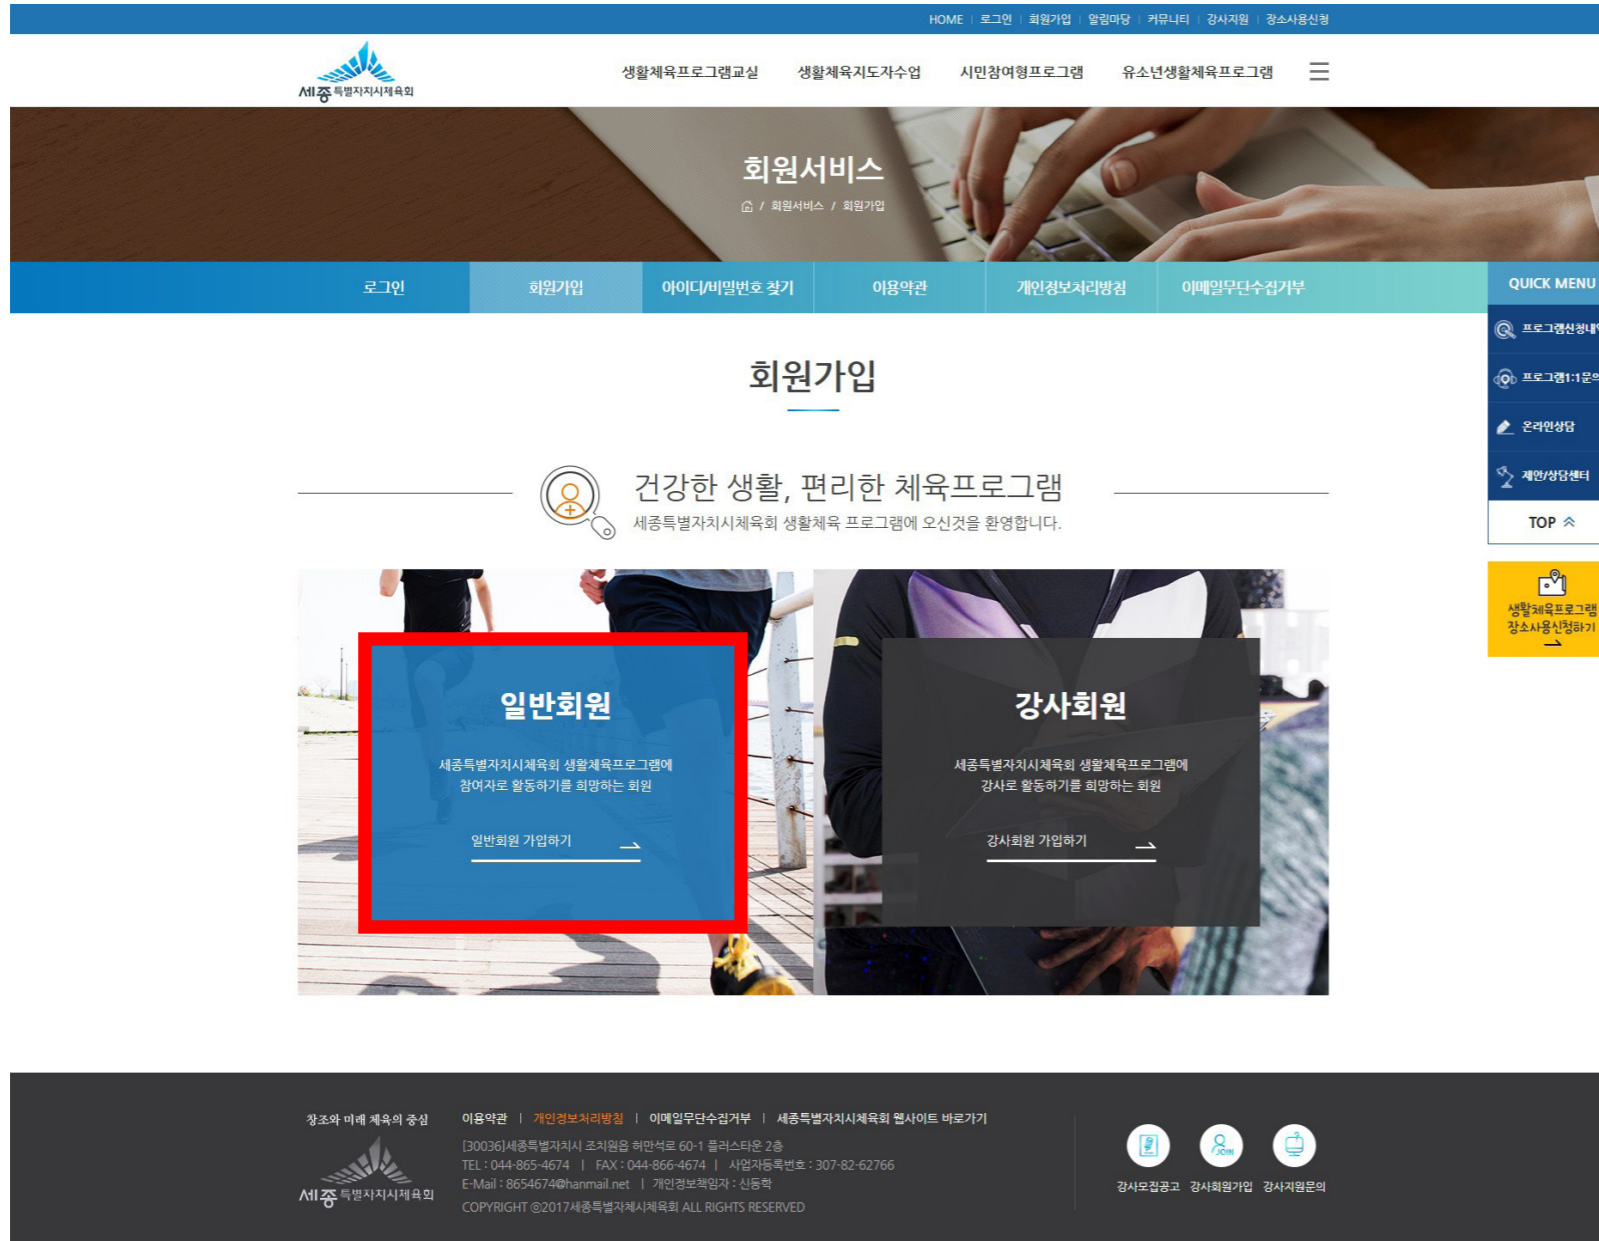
HOME | 로그인 | 회원가입 | 알림마당 | 커뮤니티 | 강사지원 | 장소사용신청

세종특별자치시체육회

생활체육프로그램교실 생활체육지도자수업 시민참여형프로그램 유소년생활체육프로그램

회원서비스

/ 회원서비스 / 회원가입

로그인 회원가입 아이디/비밀번호 찾기 이용약관 개인정보처리방침 이메일무단수집거부

QUICK MENU

프로그램신청내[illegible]

프로그램1:1문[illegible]

온라인상담

제안/상담센터

TOP

생활체육프로그램 장소사용신청하기

회원가입

건강한 생활, 편리한 체육프로그램

세종특별자치시체육회 생활체육 프로그램에 오신것을 환영합니다.

일반회원

세종특별자치시체육회 생활체육프로그램에 참여자로 활동하기를 희망하는 회원

일반회원 가입하기

강사회원

세종특별자치시체육회 생활체육프로그램에 강사로 활동하기를 희망하는 회원

강사회원 가입하기

창조와 미래 체육의 중심

세종특별자치시체육회

이용약관 | 개인정보처리방침 | 이메일무단수집거부 | 세종특별자치시체육회 웹사이트 바로가기

[30036]세종특별자치시 조치원읍 허만석로 60-1 플러스타운 2층

TEL : 044-865-4674 | FAX : 044-866-4674 | 사업자등록번호 : 307-82-62766

E-Mail : 8654674@hanmail.net | 개인정보책임자 : 신동학

COPYRIGHT ©2017세종특별자치시체육회 ALL RIGHTS RESERVED

강사모집공고 강사회원가입 강사지원문의